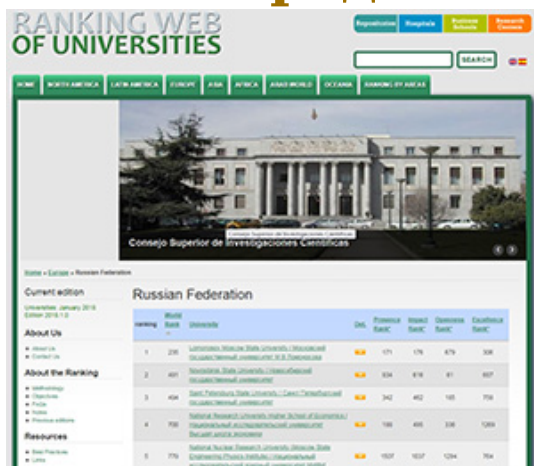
RANKING WEB OF UNIVERSITIES

Repositories | Hospitals | Business Schools | Research Centers

SEARCH

HOME | NORTH AMERICA | LATIN AMERICA | EUROPE | ASIA | AFRICA | ARAB WORLD | OCEANIA | RANKING BY AREAS

Consejo Superior de Investigaciones Científicas

Consejo Superior de Investigaciones Científicas

Home » Europe » Russian Federation

Current edition

Universities: January 2016 Edition 2016.1.0

About Us

About Us
Contact Us

About the Ranking

Methodology
Objectives
FAQs
Notes
Previous editions

Resources

Best Practices
Links

Russian Federation

| ranking | World Rank | University | Det. | Presence Rank* | Impact Rank* | Openness Rank* | Excellence Rank* |
|---|---|---|---|---|---|---|---|
| 1 | 235 | Lomonosov Moscow State University / Московский государственный университет М.В.Ломоносова | | 171 | 176 | 679 | 306 |
| 2 | 401 | Novosibirsk State University / Новосибирский государственный университет | | 634 | 618 | 81 | 807 |
| 3 | 404 | Saint Petersburg State University / Санкт-Петербургский государственный университет | | 342 | 462 | 165 | 759 |
| 4 | 700 | National Research University Higher School of Economics / Национальный исследовательский университет Высшая школа экономики | | 198 | 495 | 336 | 1269 |
| 5 | 770 | National Nuclear Research University (Moscow State Engineering Physics Institute) / Национальный исследовательский ядерный университет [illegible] | | 1537 | 1037 | 1284 | 764 |